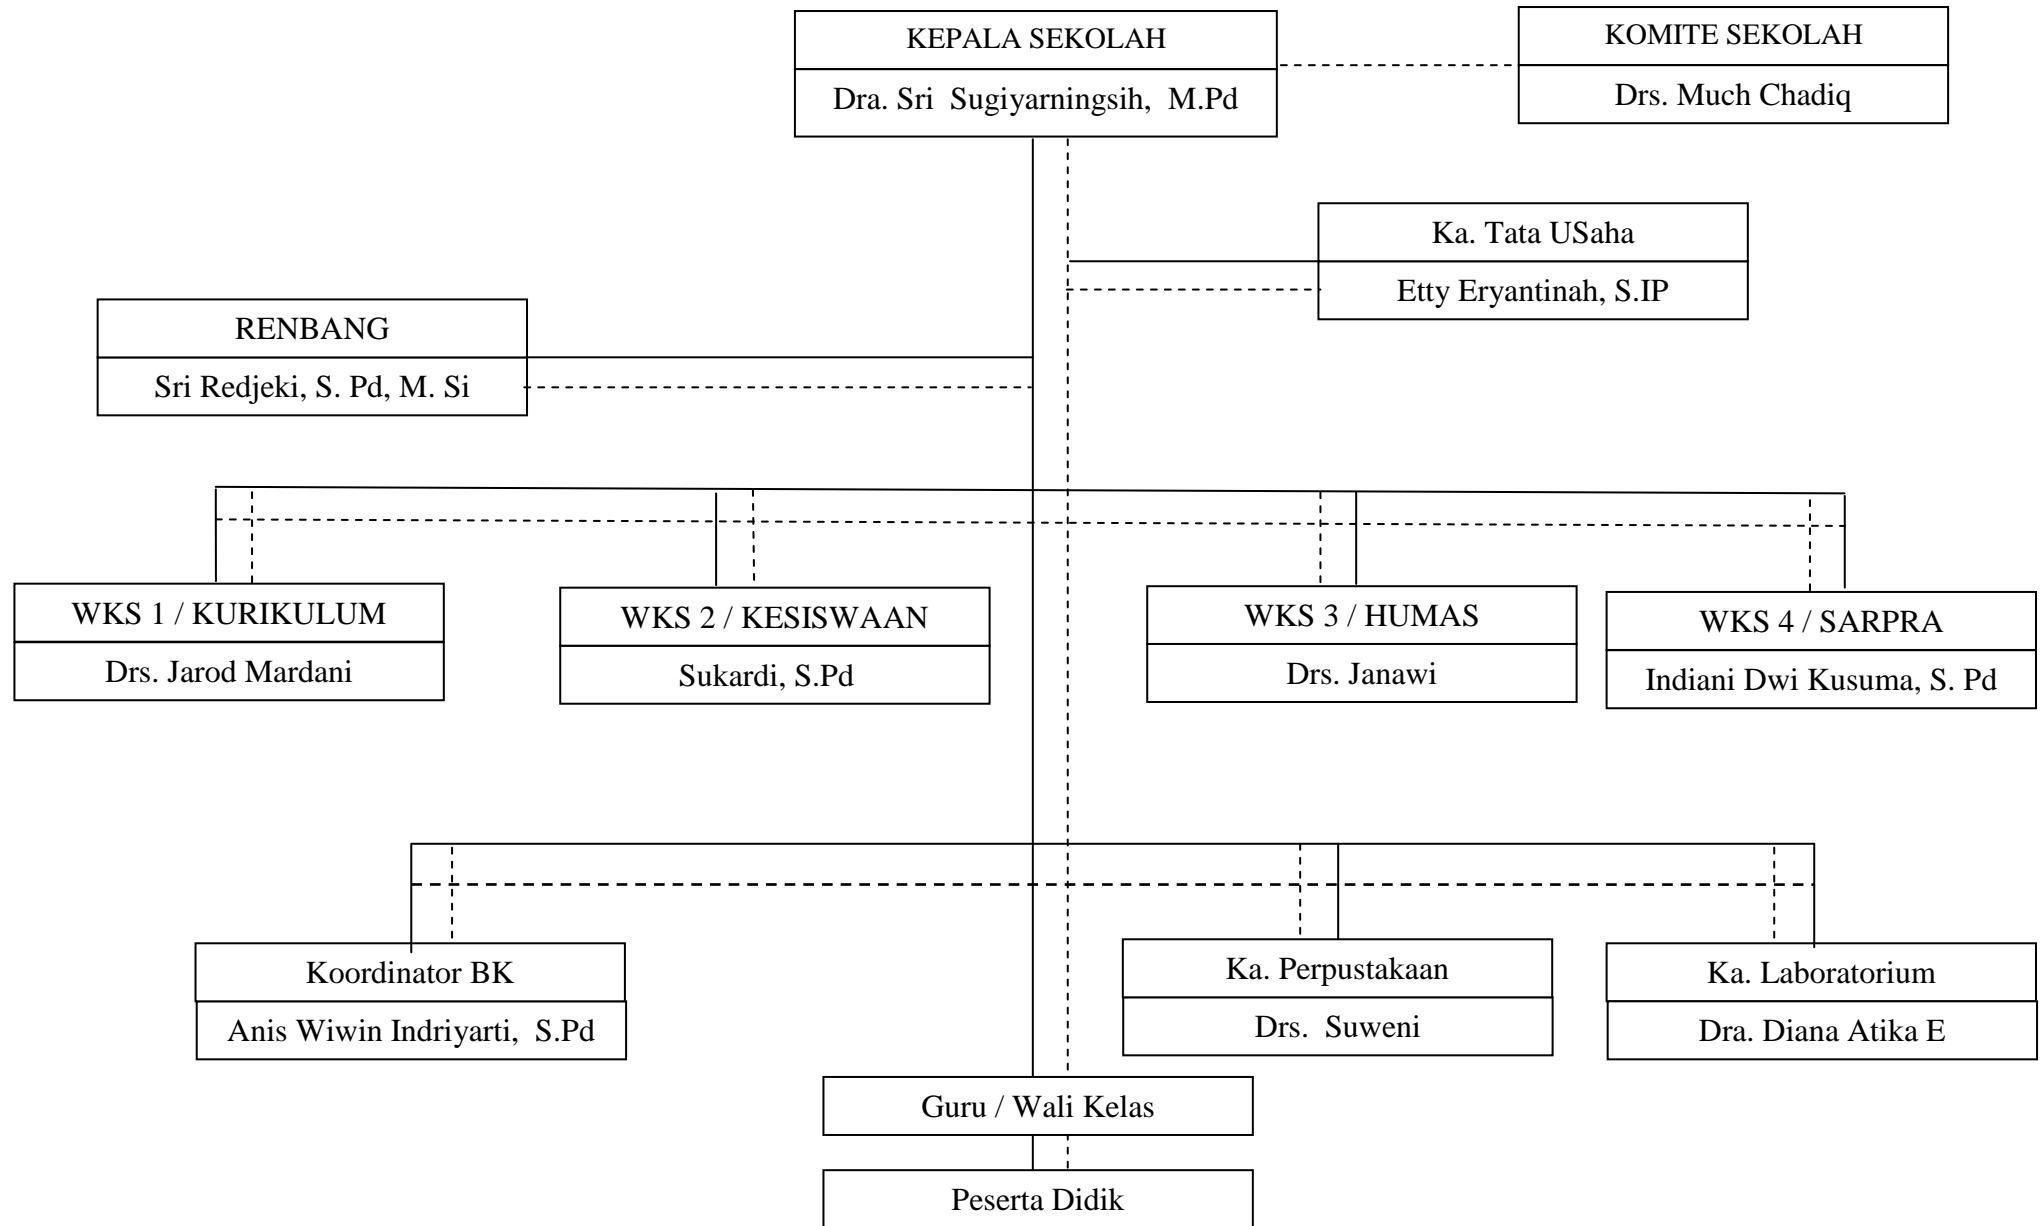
KEPALA SEKOLAH
Dra. Sri Sugiyarningsih, M.Pd

KOMITE SEKOLAH
Drs. Much Chadiq

Ka. Tata USaha
Etty Eryantinah, S.IP

RENBANG
Sri Redjeki, S. Pd, M. Si

WKS 1 / KURIKULUM
Drs. Jarod Mardani

WKS 2 / KESISWAAN
Sukardi, S.Pd

WKS 3 / HUMAS
Drs. Janawi

WKS 4 / SARPRA
Indiani Dwi Kusuma, S. Pd

Koordinator BK
Anis Wiwin Indriyarti, S.Pd

Ka. Perpustakaan
Drs. Suweni

Ka. Laboratorium
Dra. Diana Atika E

Guru / Wali Kelas

Peserta Didik